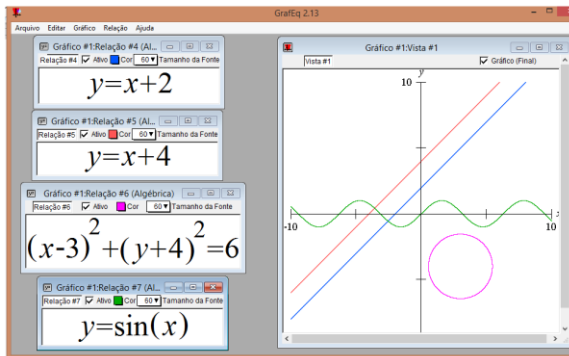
GrafEq 2.13

Arquivo Editar Gráfico Relação Ajuda

Gráfico #1:Relação #4 (Al...
Relação #4 Ativo Cor 60 Tamanho da Fonte
$y=x+2$

Gráfico #1:Relação #5 (Al...
Relação #5 Ativo Cor 60 Tamanho da Fonte
$y=x+4$

Gráfico #1:Relação #6 (Algébrica)
Relação #6 Ativo Cor 60 Tamanho da Fonte
$(x-3)^2+(y+4)^2=6$

Gráfico #1:Relação #7 (Al...
Relação #7 Ativo Cor 60 Tamanho da Fonte
$y=\sin(x)$

Gráfico #1:Vista #1
Vista #1
Gráfico (Final)
y
10
-10
10